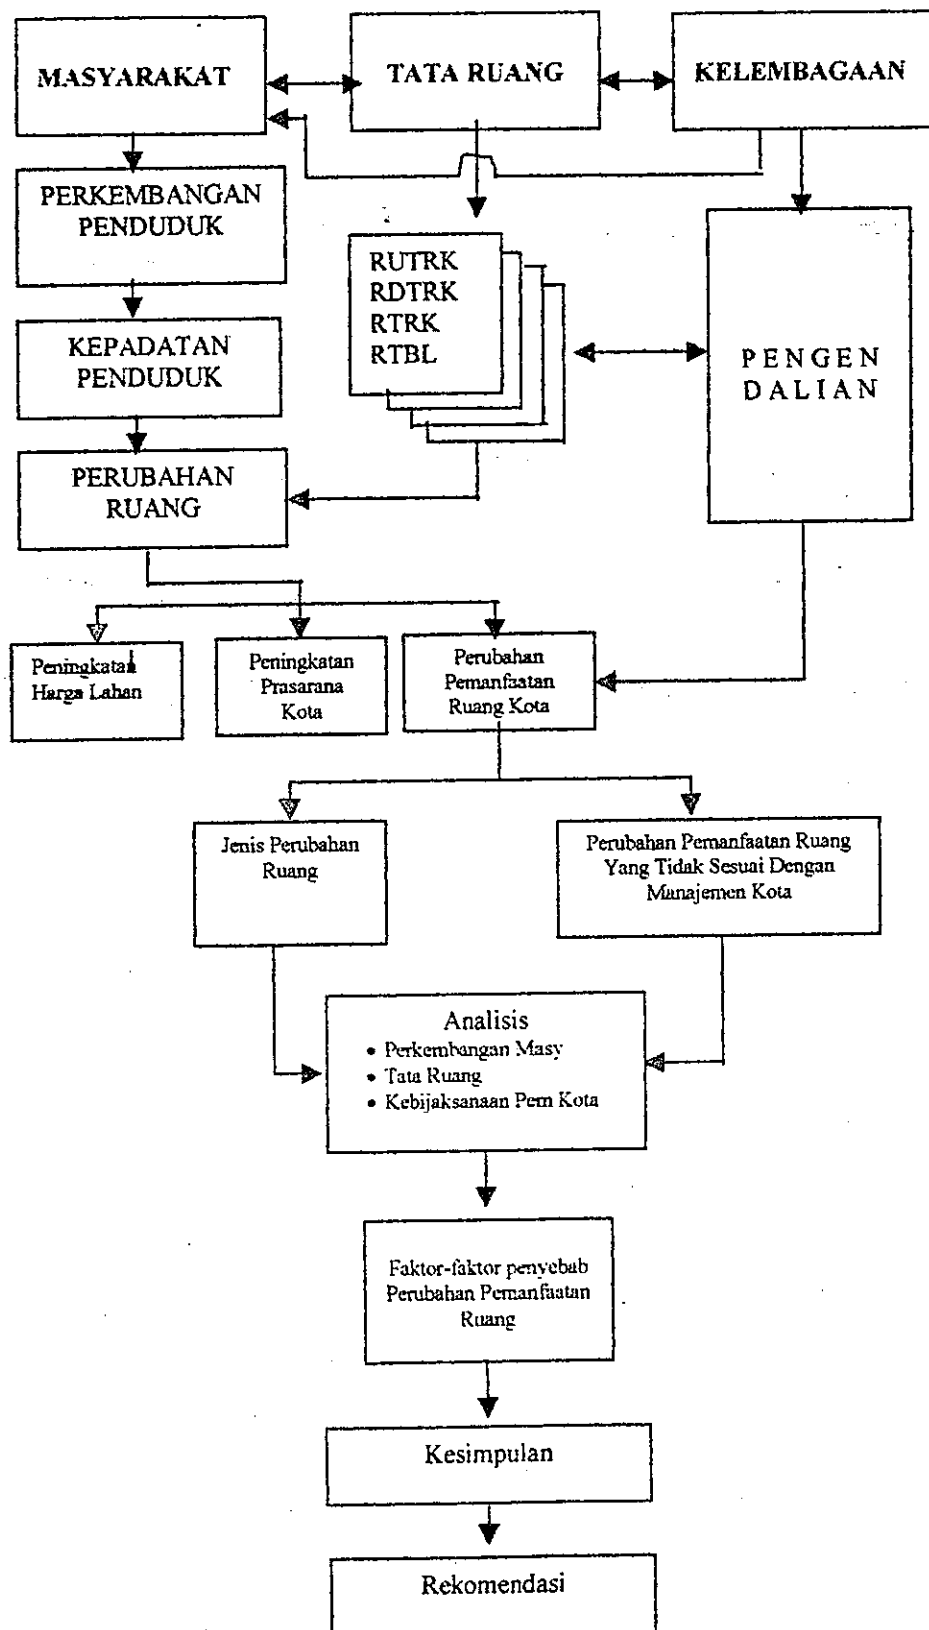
MASYARAKAT

TATA RUANG

KELEMBAGAAN

PERKEMBANGAN PENDUDUK

RUTRK
RDTRK
RTRK
RTBL

PENGEN DALIAN

KEPADATAN PENDUDUK

PERUBAHAN RUANG

Peningkatan Harga Lahan

Peningkatan Prasarana Kota

Perubahan Pemanfaatan Ruang Kota

Jenis Perubahan Ruang

Perubahan Pemanfaatan Ruang Yang Tidak Sesuai Dengan Manajemen Kota

Analisis
• Perkembangan Masy
• Tata Ruang
• Kebijaksanaan Pem Kota

Faktor-faktor penyebab Perubahan Pemanfaatan Ruang

Kesimpulan

Rekomendasi